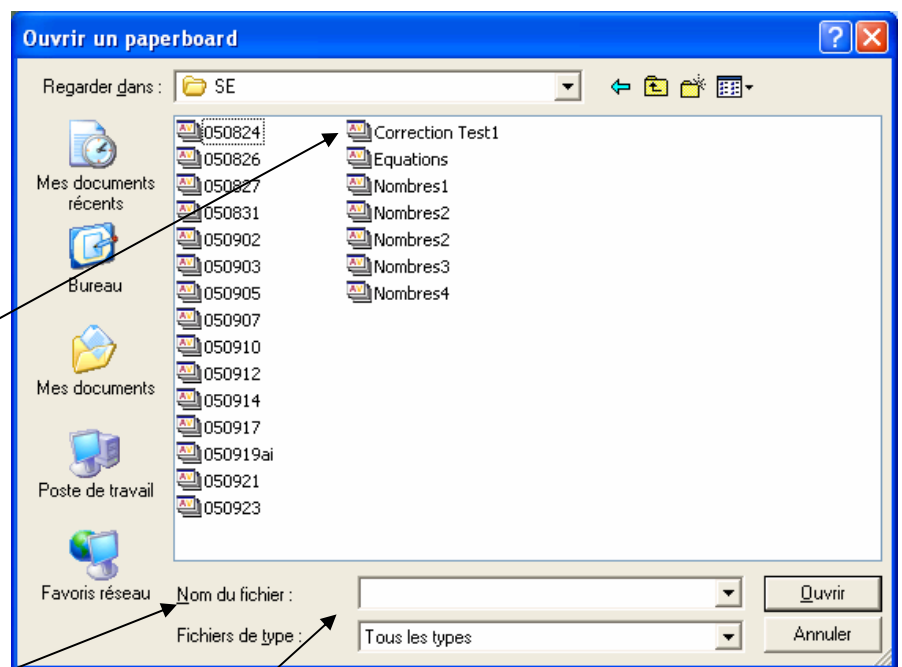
Ouvrir un paperboard

Regarder dans : SE

Mes documents récents

Bureau

Mes documents

Poste de travail

Favoris réseau

050824
050826
050827
050831
050902
050903
050905
050907
050910
050912
050914
050917
050919ai
050921
050923

Correction Test1
Equations
Nombres1
Nombres2
Nombres2
Nombres3
Nombres4

Nom du fichier :

Fichiers de type : Tous les types

Ouvrir

Annuler